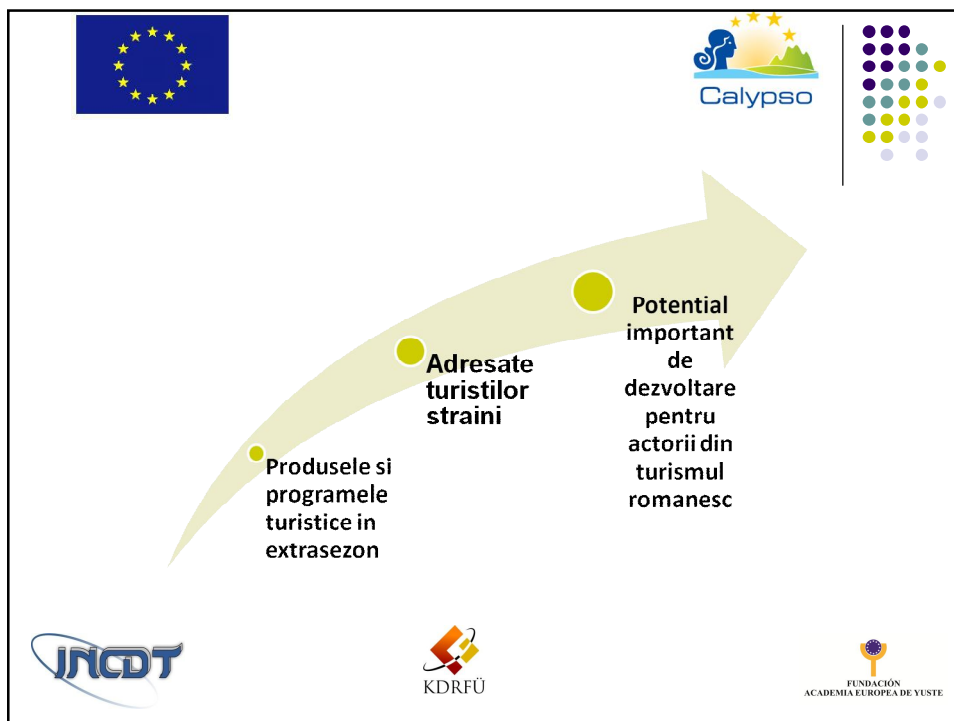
Calypso

Produsele si programele turistice in extrasezon

Adresate turistilor straini

Potential important de dezvoltare pentru actorii din turismul romanesc

INCDT

KDRFÜ

FUNDACIÓN ACADEMIA EUROPEA DE YUSTE